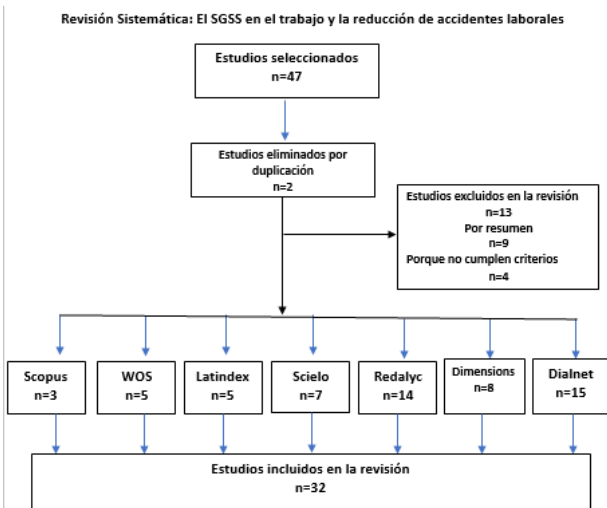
Revisión Sistemática: El SGSS en el trabajo y la reducción de accidentes laborales

Estudios seleccionados
n=47

Estudios eliminados por duplicación
n=2

Estudios excluidos en la revisión
n=13
Por resumen
n=9
Porque no cumplen criterios
n=4

Scopus
n=3

WOS
n=5

Latindex
n=5

Scielo
n=7

Redalyc
n=14

Dimensions
n=8

Dialnet
n=15

Estudios incluidos en la revisión
n=32